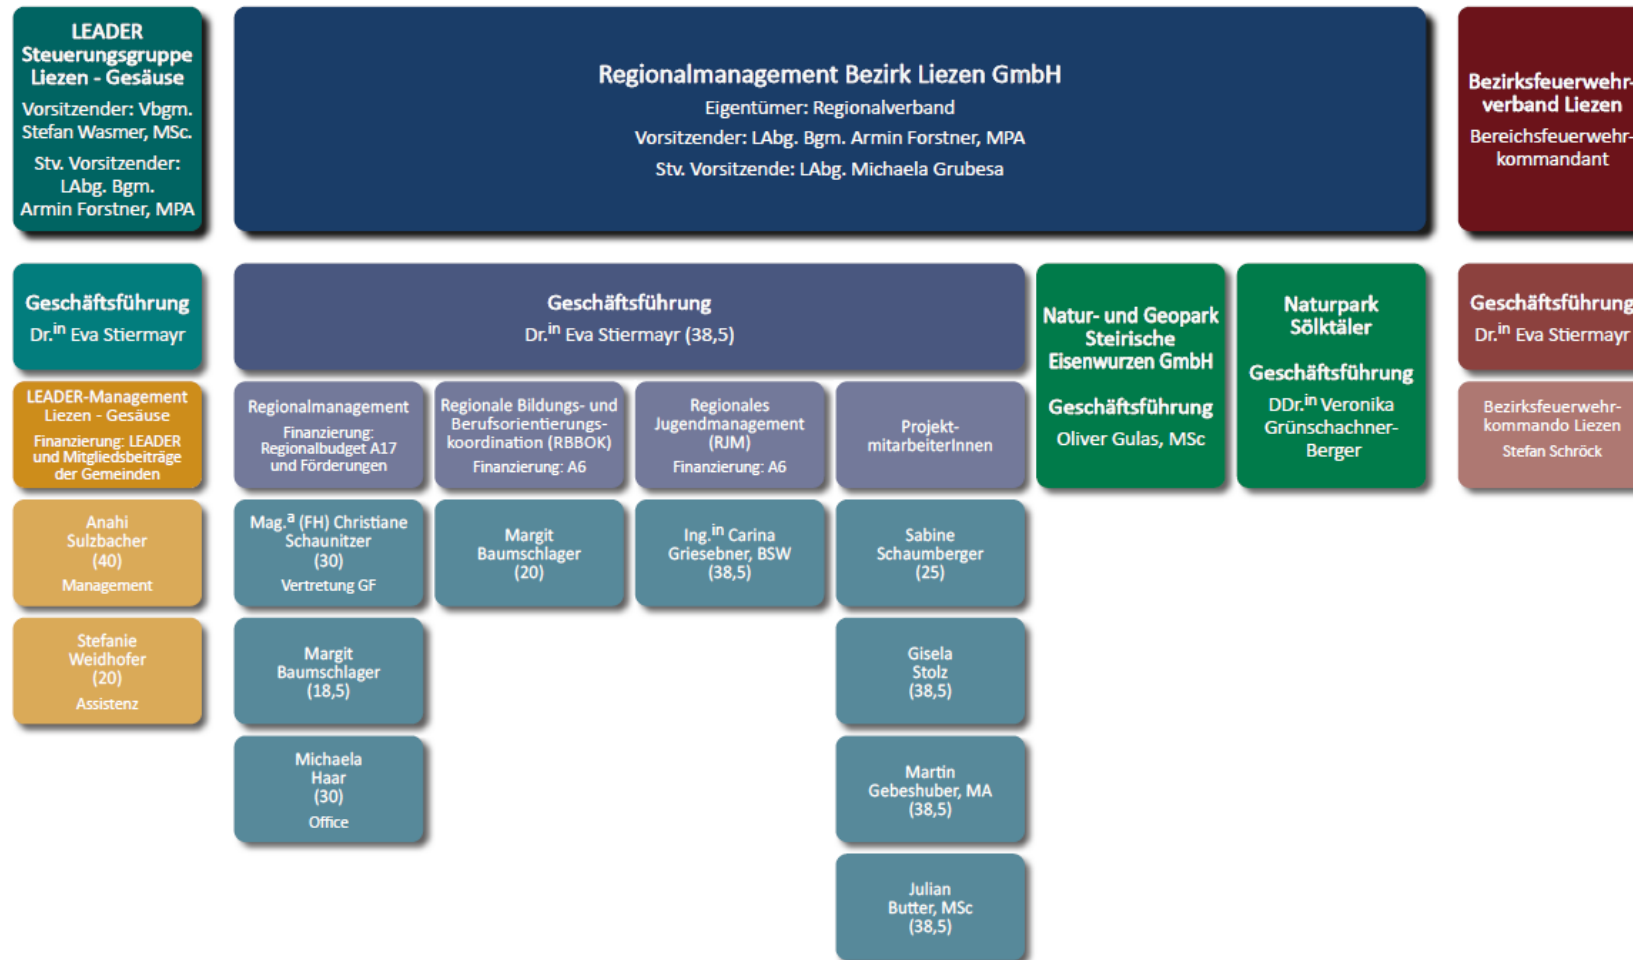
LEADER Steuerungsgruppe Liezen - Gesäuse
Vorsitzender: Vbgm. Stefan Wasmer, MSc.
Stv. Vorsitzender: LAbg. Bgm. Armin Forstner, MPA

Regionalmanagement Bezirk Liezen GmbH
Eigentümer: Regionalverband
Vorsitzender: LAbg. Bgm. Armin Forstner, MPA
Stv. Vorsitzende: LAbg. Michaela Grubesa

Bezirksfeuerwehrverband Liezen
Bereichsfeuerwehrkommandant

Geschäftsführung
Dr.$^{in}$ Eva Stiermayr

LEADER-Management Liezen - Gesäuse
Finanzierung: LEADER und Mitgliedsbeiträge der Gemeinden

Anahi Sulzbacher (40)
Management

Stefanie Weidhofer (20)
Assistenz

Geschäftsführung
Dr.$^{in}$ Eva Stiermayr (38,5)

Regionalmanagement
Finanzierung: Regionalbudget A17 und Förderungen

Regionale Bildungs- und Berufsorientierungskoordination (RBBOK)
Finanzierung: A6

Regionales Jugendmanagement (RJM)
Finanzierung: A6

Projektmitarbeiterinnen

Mag.$^{a}$ (FH) Christiane Schaunitzer (30)
Vertretung GF

Margit Baumschlager (20)

Ing.$^{in}$ Carina Griesebner, BSW (38,5)

Sabine Schaumberger (25)

Margit Baumschlager (18,5)

Gisela Stolz (38,5)

Michaela Haar (30)
Office

Martin Gebeshuber, MA (38,5)

Julian Butter, MSc (38,5)

Natur- und Geopark Steirische Eisenwurzen GmbH
Geschäftsführung
Oliver Gulas, MSc

Naturpark Sölktäler
Geschäftsführung
DDr.$^{in}$ Veronika Grünschachner-Berger

Geschäftsführung
Dr.$^{in}$ Eva Stiermayr

Bezirksfeuerwehrkommando Liezen
Stefan Schröck